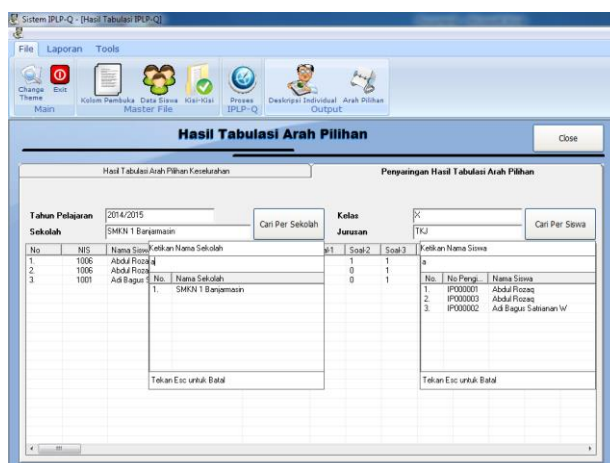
Sistem IPLP-Q - [Hasil Tabulasi IPLP-Q]

File Laporan Tools

Change Theme Exit
Main

Kolom Pembuka Data Siswa Kisi-Kisi
Master File

Proses IPLP-Q
IPLP-Q

Deskripsi Individual Arah Pilihan
Output

Hasil Tabulasi Arah Pilihan

Close

Hasil Tabulasi Arah Pilihan Keseluruhan

Penyaringan Hasil Tabulasi Arah Pilihan

Tahun Pelajaran 2014/2015

Sekolah SMKN 1 Banjarmasin

Cari Per Sekolah

Kelas X

Jurusan TKJ

Cari Per Siswa

| No | NIS | Nama Sisw |
|---|---|---|
| 1. | 1006 | Abdul Roza |
| 2. | 1006 | Abdul Roza |
| 3. | 1001 | Adi Bagus S |

Ketikan Nama Sekolah

a

| No. | Nama Sekolah |
|---|---|
| 1. | SMKN 1 Banjarmasin |

Tekan Esc untuk Batal

| l1 | Soal-2 | Soal-3 |
|---|---|---|
| | 1 | 1 |
| | 0 | 1 |
| | 0 | 1 |

Ketikan Nama Siswa

a

| No. | No Pengi... | Nama Siswa |
|---|---|---|
| 1. | IP000001 | Abdul Rozaq |
| 2. | IP000003 | Abdul Rozaq |
| 3. | IP000002 | Adi Bagus Satrianan W |

Tekan Esc untuk Batal